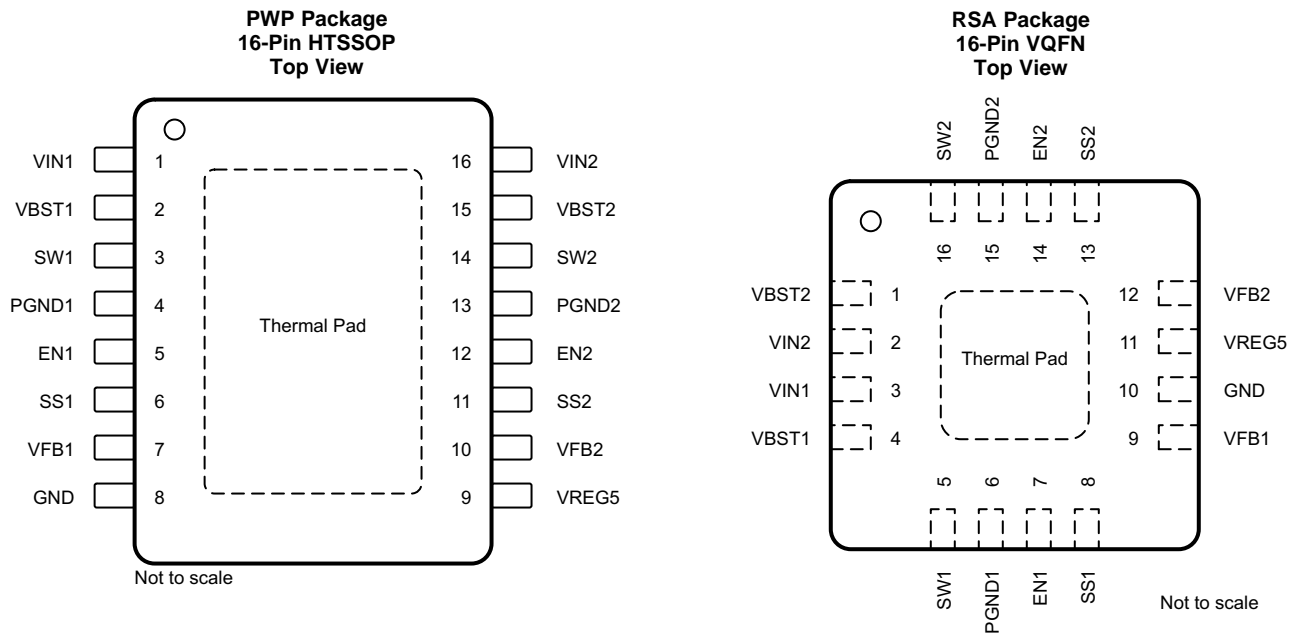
PWP Package
16-Pin HTSSOP
Top View

VIN1 1
VBST1 2
SW1 3
PGND1 4
EN1 5
SS1 6
VFB1 7
GND 8

16 VIN2
15 VBST2
14 SW2
13 PGND2
12 EN2
11 SS2
10 VFB2
9 VREG5

Thermal Pad

Not to scale

RSA Package
16-Pin VQFN
Top View

SW2 PGND2 EN2 SS2
16 15 14 13

VBST2 1
VIN2 2
VIN1 3
VBST1 4

12 VFB2
11 VREG5
10 GND
9 VFB1

Thermal Pad

5 6 7 8
SW1 PGND1 EN1 SS1

Not to scale